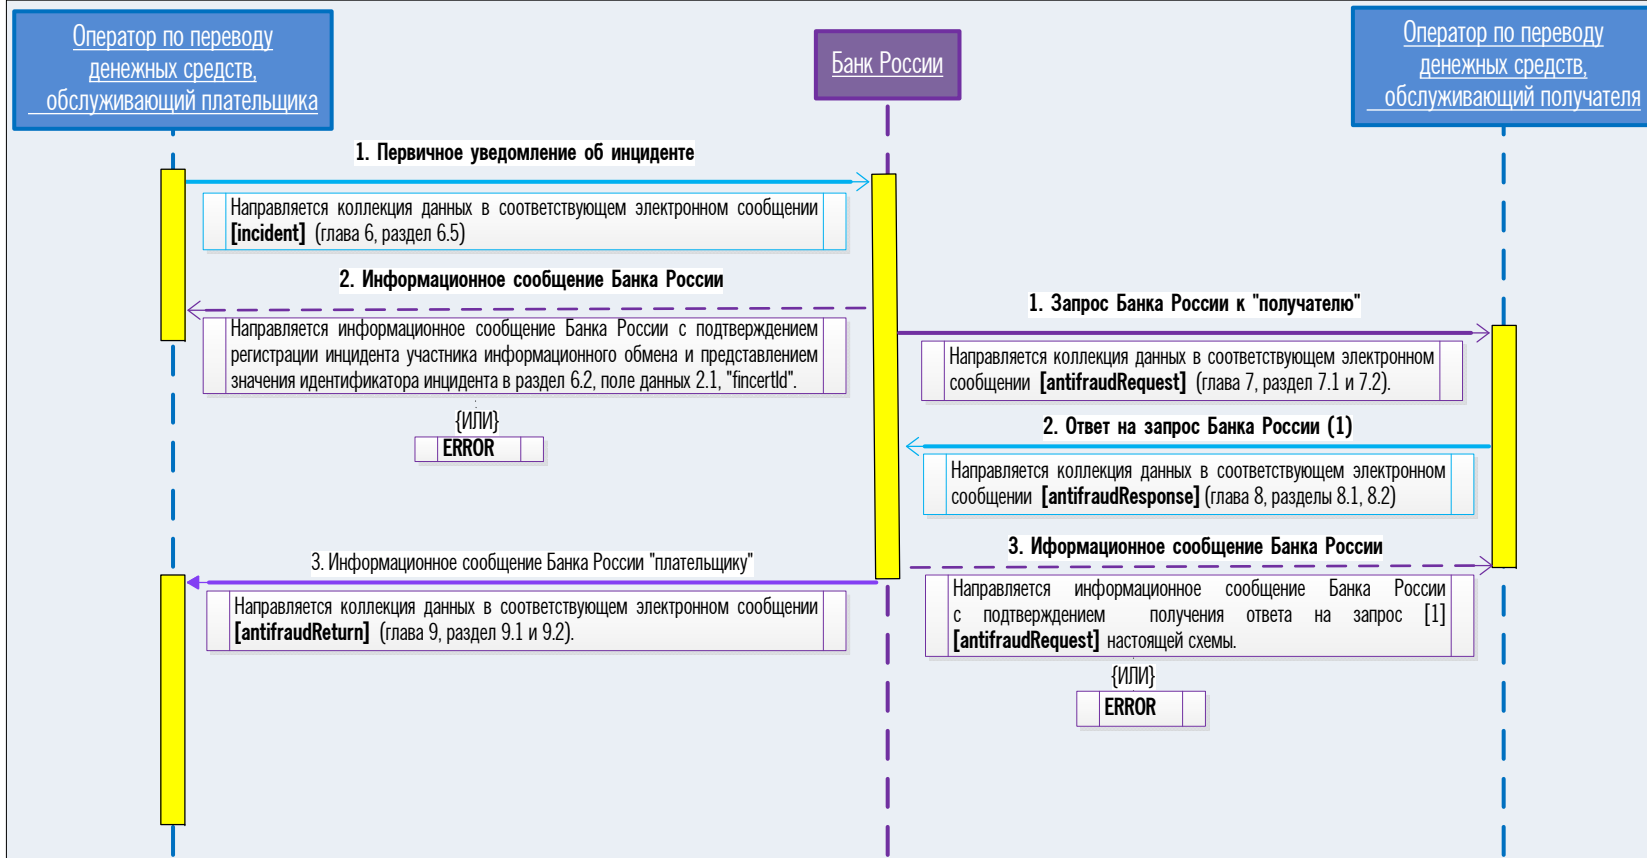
Оператор по переводу денежных средств, обслуживающий плательщика

Банк России

Оператор по переводу денежных средств, обслуживающий получателя

1. Первичное уведомление об инциденте

Направляется коллекция данных в соответствующем электронном сообщении **[incident]** (глава 6, раздел 6.5)

2. Информационное сообщение Банка России

Направляется информационное сообщение Банка России с подтверждением регистрации инцидента участника информационного обмена и представлением значения идентификатора инцидента в раздел 6.2, поле данных 2.1, "fincertId".

{ИЛИ}

ERROR

1. Запрос Банка России к "получателю"

Направляется коллекция данных в соответствующем электронном сообщении **[antifraudRequest]** (глава 7, раздел 7.1 и 7.2).

2. Ответ на запрос Банка России (1)

Направляется коллекция данных в соответствующем электронном сообщении **[antifraudResponse]** (глава 8, разделы 8.1, 8.2)

3. Информационное сообщение Банка России "плательщику"

Направляется коллекция данных в соответствующем электронном сообщении **[antifraudReturn]** (глава 9, раздел 9.1 и 9.2).

3. Иформационное сообщение Банка России

Направляется информационное сообщение Банка России с подтверждением получения ответа на запрос [1] **[antifraudRequest]** настоящей схемы.

{ИЛИ}

ERROR